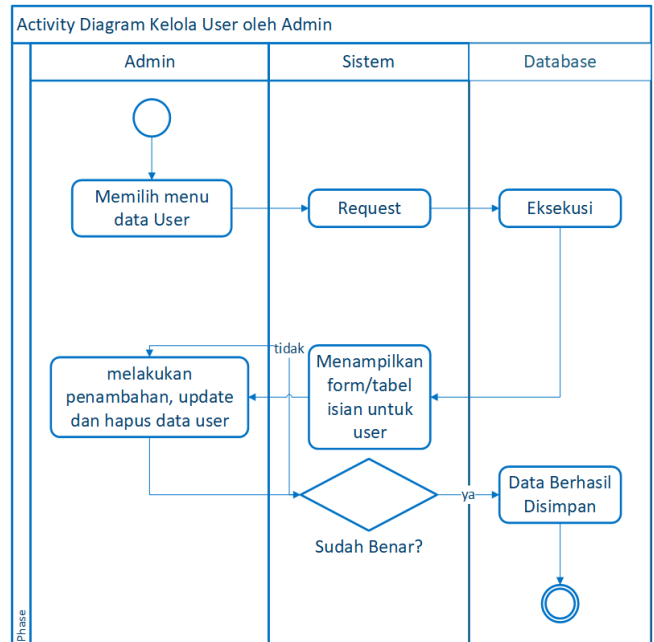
Activity Diagram Kelola User oleh Admin

Admin

Sistem

Database

Memilih menu data User

Request

Eksekusi

tidak

melakukan penambahan, update dan hapus data user

Menampilkan form/tabel isian untuk user

ya

Data Berhasil Disimpan

Sudah Benar?

Phase